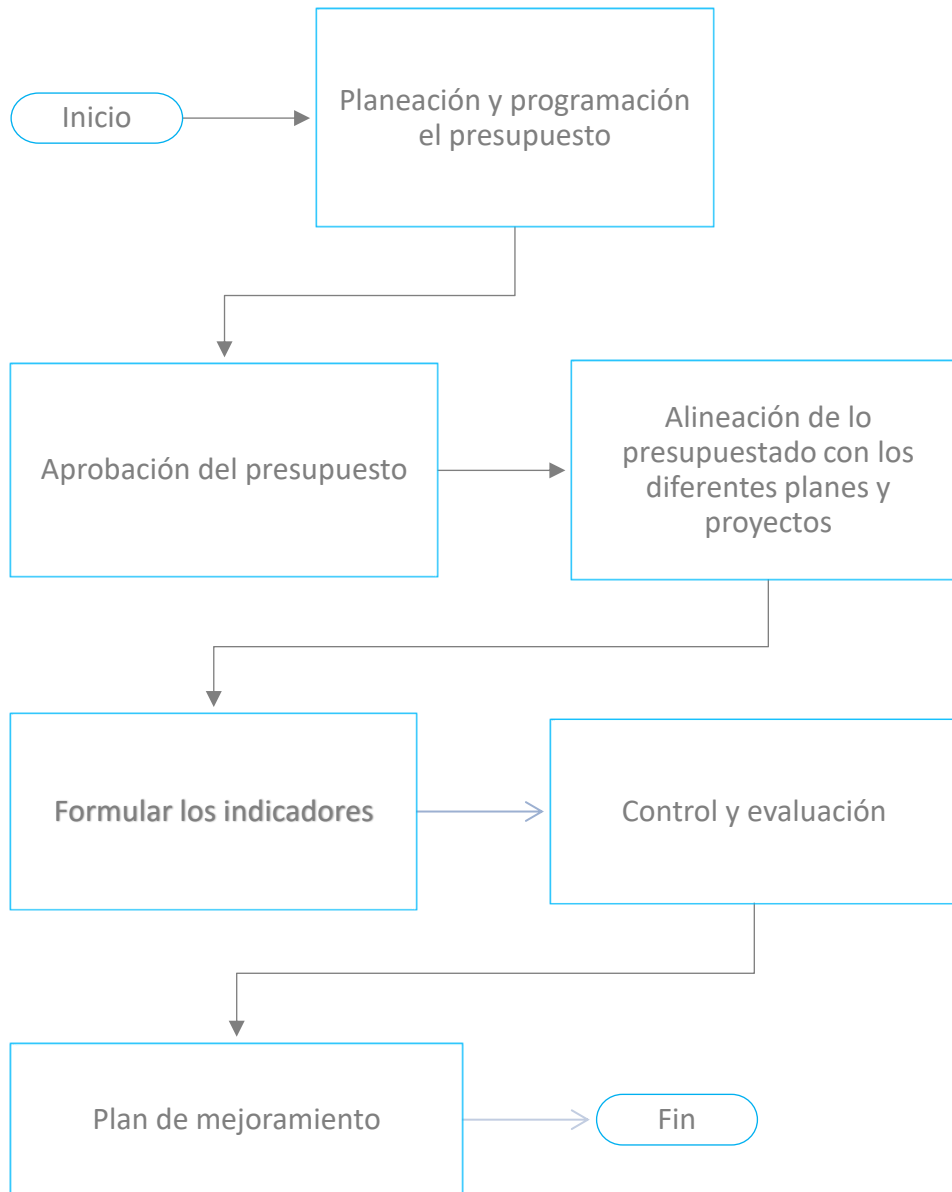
Inicio

Planeación y programación el presupuesto

Aprobación del presupuesto

Alineación de lo presupuestado con los diferentes planes y proyectos

Formular los indicadores

Control y evaluación

Plan de mejoramiento

Fin